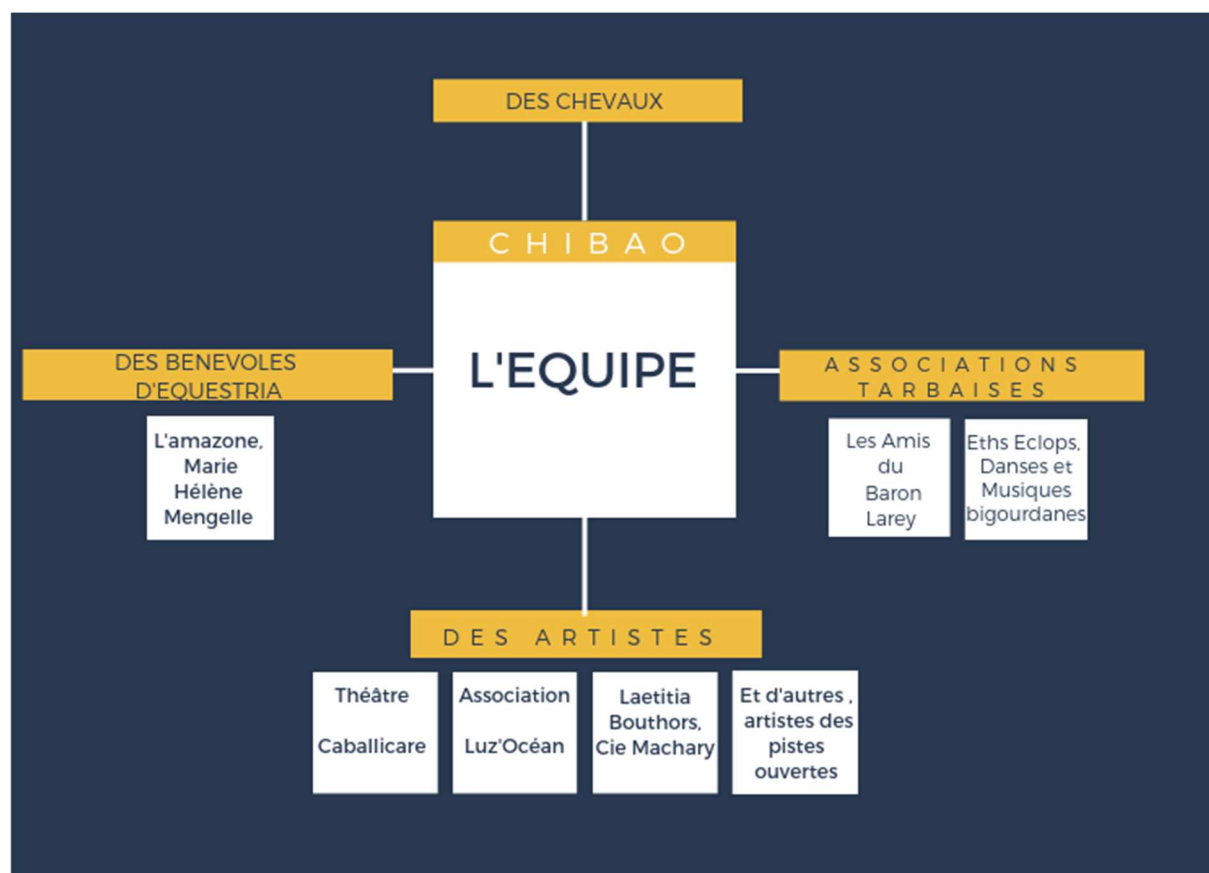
DES CHEVAUX

CHIBAO

L'EQUIPE

DES BENEVOLES D'EQUESTRIA

L'amazone, Marie Hélène Mengelle

ASSOCIATIONS TARBAISES

Les Amis du Baron Larey

Eths Eclops, Danses et Musiques bigourdanes

DES ARTISTES

Théâtre

Caballicare

Association

Luz'Océan

Laetitia Bouthors, Cie Machary

Et d'autres , artistes des pistes ouvertes